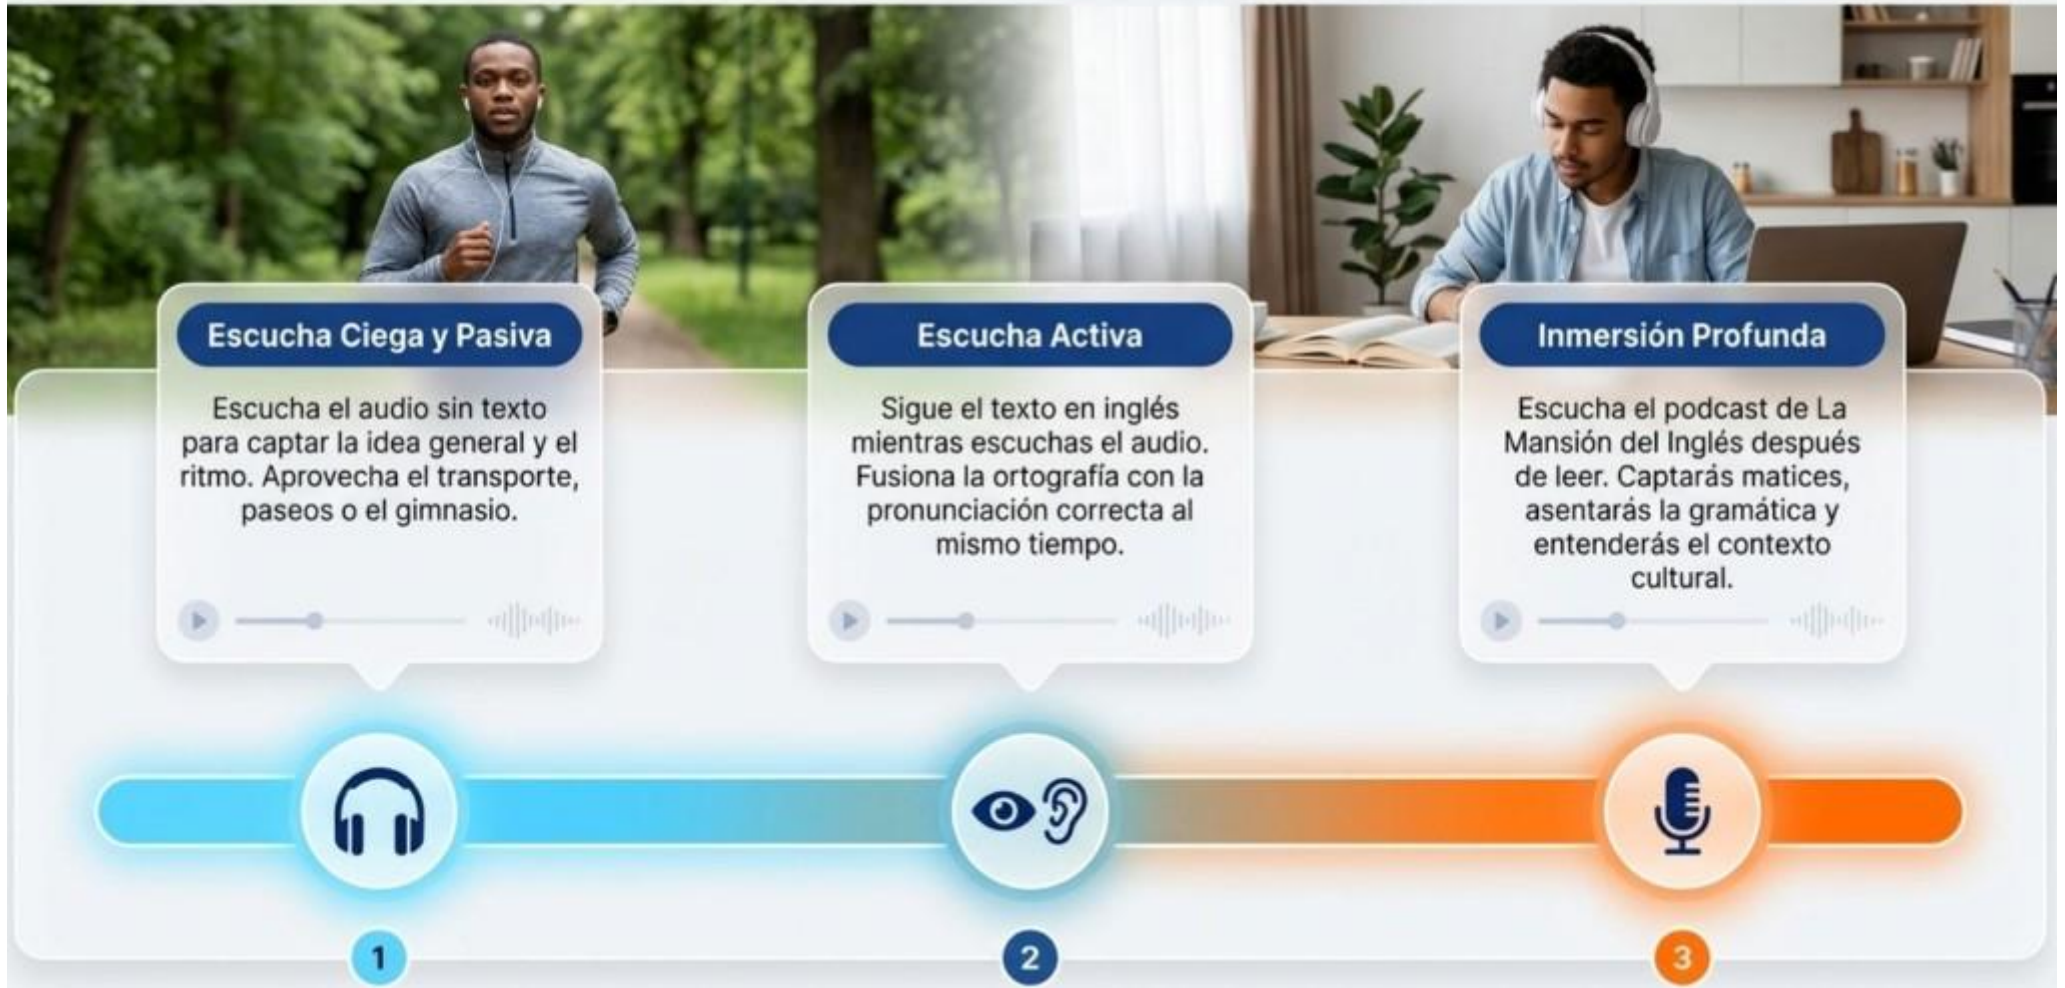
Escucha Ciega y Pasiva

Escucha el audio sin texto para captar la idea general y el ritmo. Aprovecha el transporte, paseos o el gimnasio.

Escucha Activa

Sigue el texto en inglés mientras escuchas el audio. Fusiona la ortografía con la pronunciación correcta al mismo tiempo.

Inmersión Profunda

Escucha el podcast de La Mansión del Inglés después de leer. Captarás matices, asentarás la gramática y entenderás el contexto cultural.

1

2

3